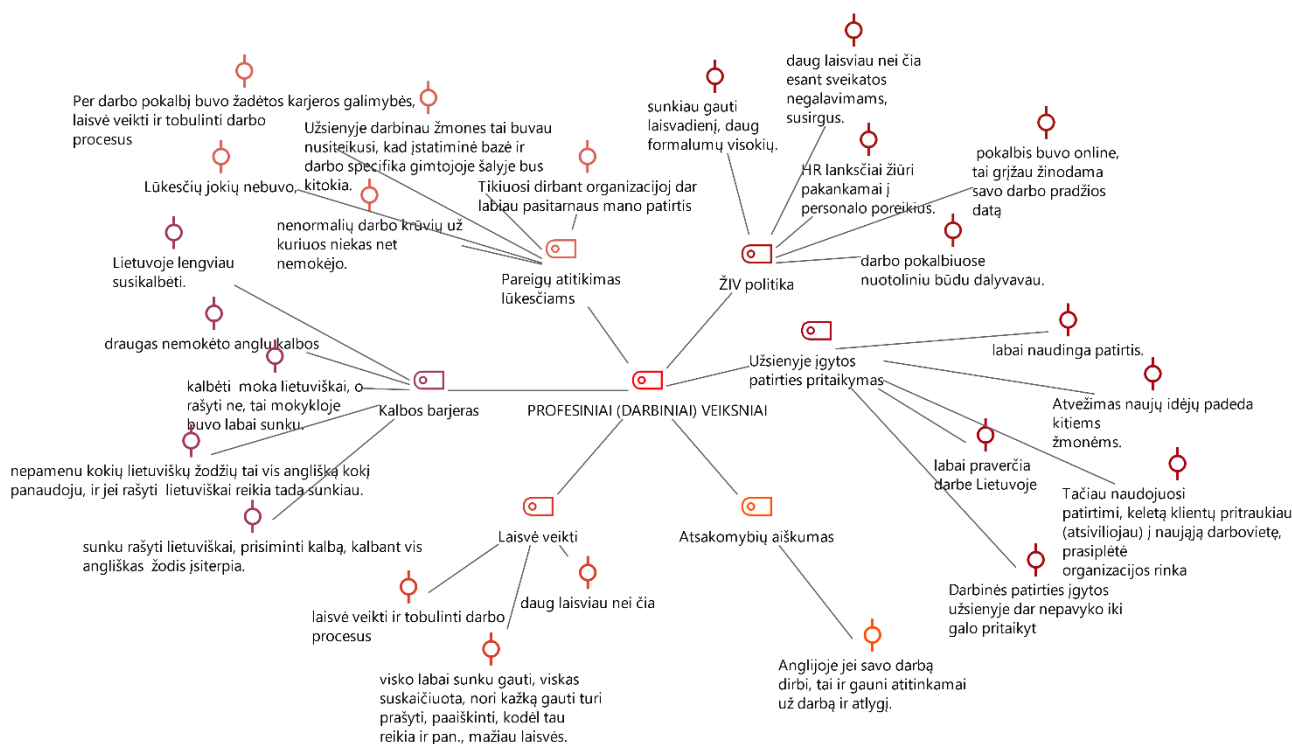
Per darbo pokalbį buvo žadėtos karjeros galimybės, laisvė veikti ir tobulinti darbo procesus

Užsienyje darbinau žmones tai buvau nusiteikusi, kad įstatyminė bazė ir darbo specifika gimtojoje šalyje bus kitokia.

Lūkesčių jokių nebuvo.

Tikiuosi dirbant organizacijoj dar labiau pasitarnaus mano patirtis

nenormalių darbo krūvių už kuriuos niekas net nemokėjo.

Pareigų atitikimas lūkesčiams

sunkiau gauti laisvadienį, daug formalumų visokių.

daug laisviau nei čia esant sveikatos negalavimams, susirgus.

HR lanksčiai žiūri pakankamai į personalo poreikius.

pokalbis buvo online, tai grįžau žinodama savo darbo pradžios datą

darbo pokalbiuose nuotoliniu būdu dalyvavau.

ŽIV politika

Lietuvoje lengviau susikalbėti.

draugas nemokėto anglų kalbos

kalbėti moka lietuviškai, o rašyti ne, tai mokykloje buvo labai sunku.

Kalbos barjeras

nepamenu kokių lietuviškų žodžių tai vis angliška kokį panaudoju, ir jei rašyti lietuviškai reikia tada sunkiau.

sunku rašyti lietuviškai, prisiminti kalbą, kalbant vis angliškas žodis įsiterpia.

PROFESINIAI (DARBINIAI) VEIKSNIAI

Užsienyje įgytos patirties pritaikymas

labai naudinga patirtis.

Atvežimas naujų idėjų padeda kitiems žmonėms.

labai praverčia darbe Lietuvoje

Tačiau naudojuosi patirtimi, keletą klientų pritraukiau (atsiviliojau) į naująją darbovietę, prasiplėtė organizacijos rinka

Darbinės patirties įgytos užsienyje dar nepavyko iki galo pritaikyt

Laisvė veikti

laisvė veikti ir tobulinti darbo procesus

daug laisviau nei čia

visko labai sunku gauti, viskas suskaičiuota, nori kažką gauti turi prašyti, paaiškinti, kodėl tau reikia ir pan., mažiau laisvės.

Atsakomybių aiškumas

Anglijoje jei savo darbą dirbi, tai ir gauni atitinkamai už darbą ir atlygį.